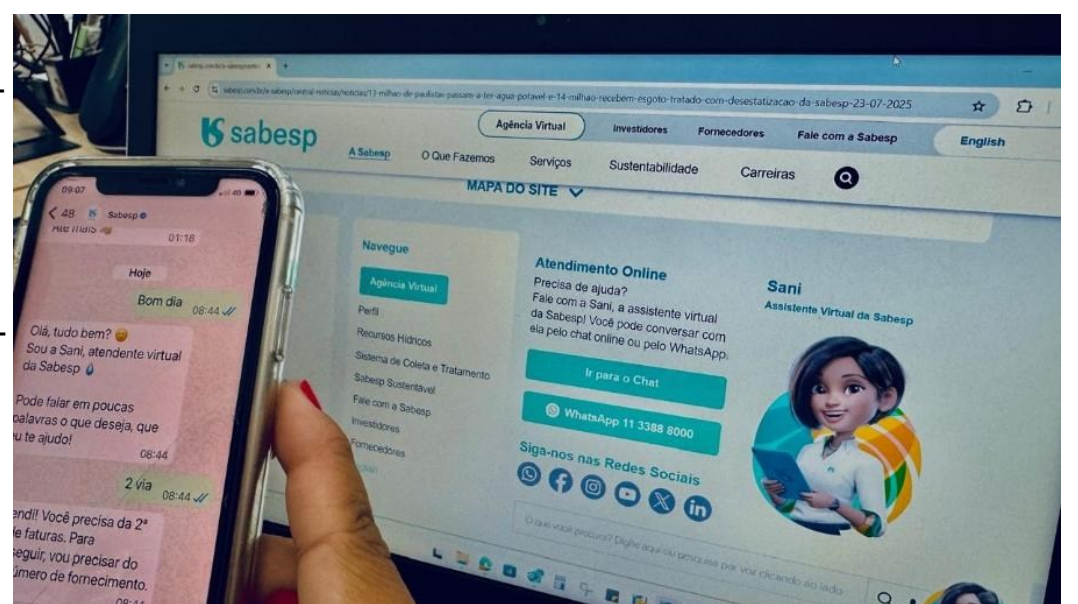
sabesp.com.br/a-sabesp/central-noticias/noticias/13-milhao-de-paulistas-passam-a-ter-agua-potavel-e-14-milhao-recebem-esgoto-tratado-com-desestatizacao-da-sabesp-23-07-2025

sabesp

Agência Virtual | Investidores | Fornecedores | Fale com a Sabesp | English

A Sabesp | O Que Fazemos | Serviços | Sustentabilidade | Carreiras

MAPA DO SITE

Navegue

Agência Virtual
Perfil
Recursos Hídricos
Sistema de Coleta e Tratamento
Sabesp Sustentável
Fale com a Sabesp
Investidores
Fornecedores

Atendimento Online

Precisa de ajuda?
Fale com a Sani, a assistente virtual da Sabesp! Você pode conversar com ela pelo chat online ou pelo WhatsApp.

Ir para o Chat

WhatsApp 11 3388 8000

Siga-nos nas Redes Sociais

Sani
Assistente Virtual da Sabesp

O que você procura? Digite aqui ou pesquise por voz clicando ao lado

09:07
< 48 Sabesp
Até mais
01:18
Hoje
Bom dia 08:44
Olá, tudo bem?
Sou a Sani, atendente virtual da Sabesp
Pode falar em poucas palavras o que deseja, que eu te ajudo!
08:44
2 via 08:44
endi! Você precisa da 2ª de faturas. Para seguir, vou precisar do úmero de fornecimento.
08:44